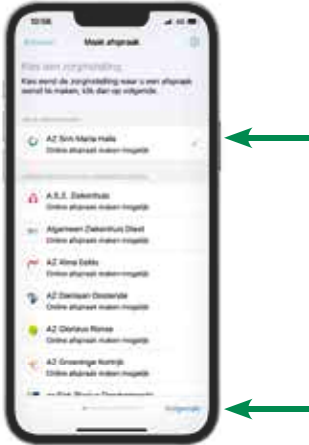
10:56

Annuleer Maak afspraak

Kies een zorginstelling

Kies eerst de zorginstelling waar u een afspraak wenst te maken. Klik dan op volgende.

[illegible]

AZ Sint-Maria Halle
Online afspraak maken mogelijk

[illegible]

A.S.Z. Ziekenhuis
Online afspraak maken mogelijk

Algemeen Ziekenhuis Diest
Online afspraak maken mogelijk

AZ Alma Eeklo
Online afspraak maken mogelijk

AZ Damiaan Oostende
Online afspraak maken mogelijk

AZ Glorieux Ronse
Online afspraak maken mogelijk

AZ Groeninge Kortrijk
Online afspraak maken mogelijk

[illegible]

Volgende